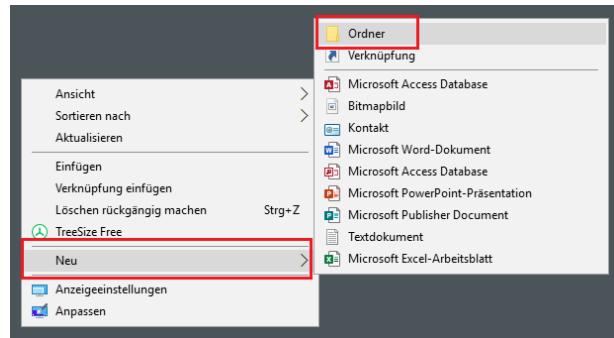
Ansicht
Sortieren nach
Aktualisieren

Einfügen
Verknüpfung einfügen
Löschen rückgängig machen Strg+Z
TreeSize Free

Neu

Anzeigeeinstellungen
Anpassen

Ordner
Verknüpfung

Microsoft Access Database
Bitmapbild
Kontakt
Microsoft Word-Dokument
Microsoft Access Database
Microsoft PowerPoint-Präsentation
Microsoft Publisher Document
Textdokument
Microsoft Excel-Arbeitsblatt